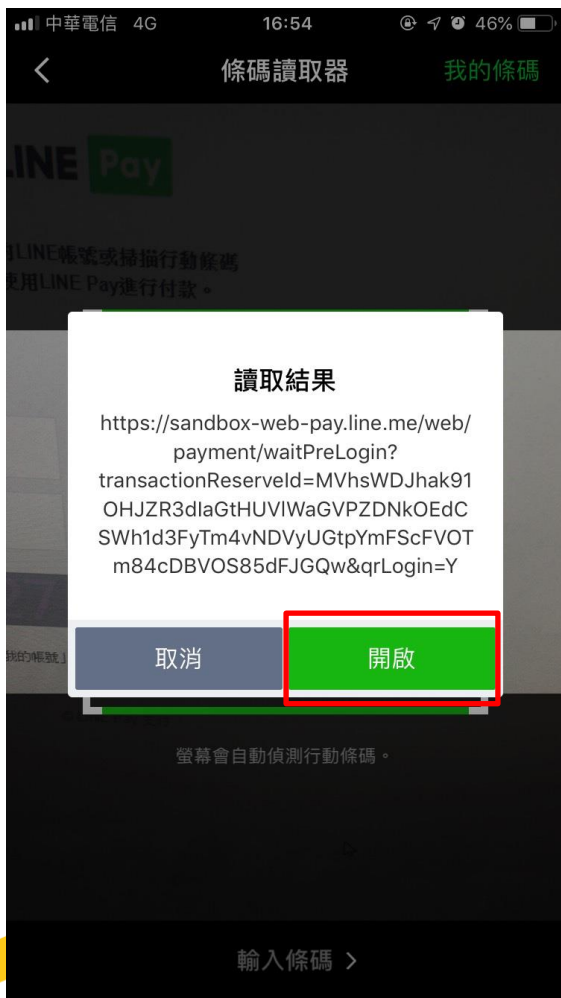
中華電信 4G 16:54 46%

<
條碼讀取器
我的條碼

LINE Pay

用LINE帳號或掃描行動條碼
使用LINE Pay進行付款。

讀取結果

https://sandbox-web-pay.line.me/web/payment/waitPreLogin?transactionReserveId=MVhsWDJhak91OHJZR3dlaGtHUVlWaGVPZDNkOEdCSWh1d3FyTm4vNDVyUGtpYmFScFVOTm84cDBVOS85dFJGQw&qrLogin=Y

取消
開啟

螢幕會自動偵測行動條碼。

輸入條碼 >